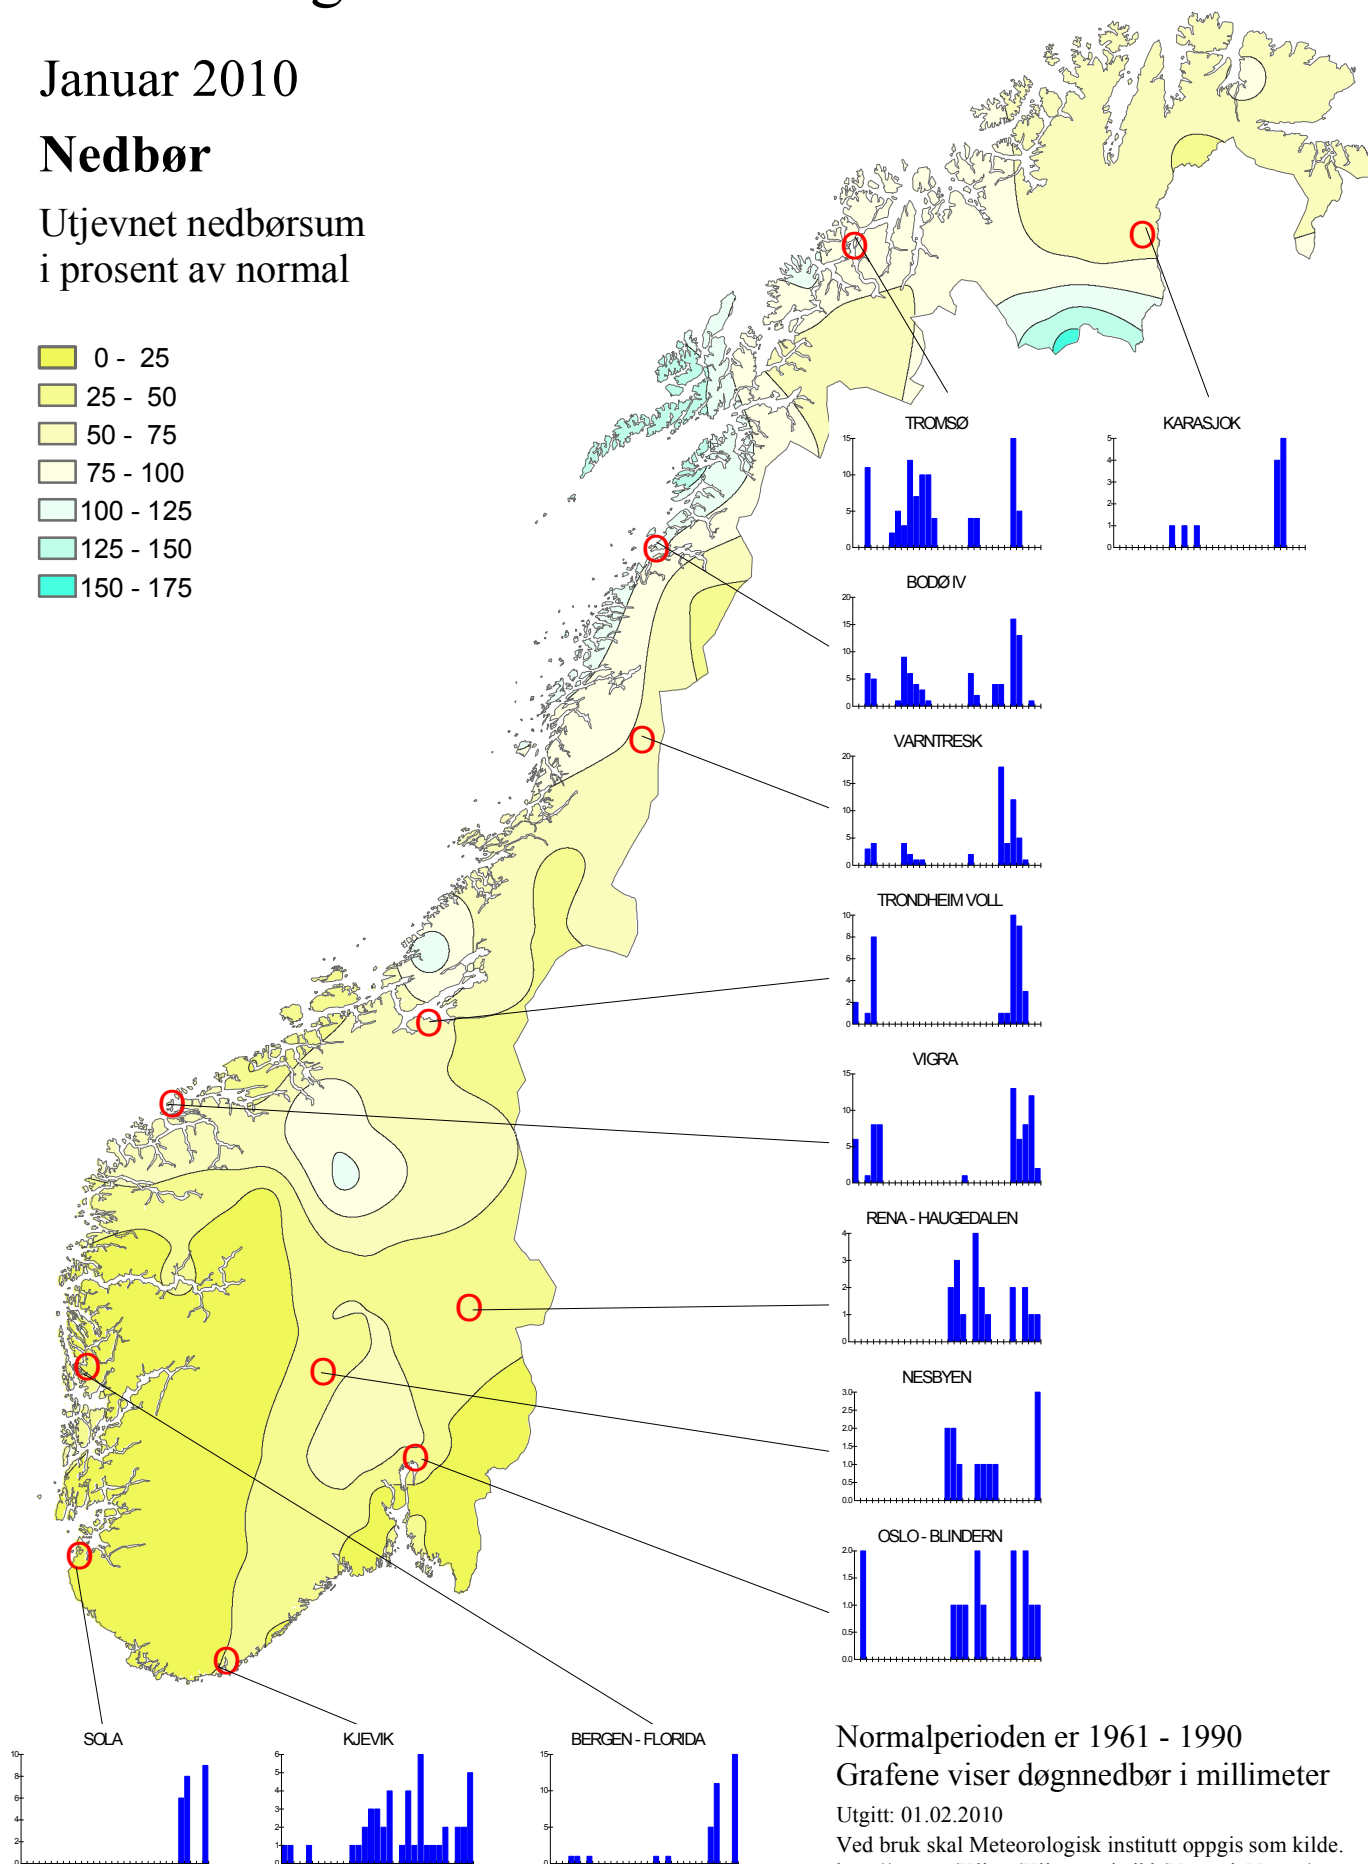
Januar 2010

Nedbør

Utjevnet nedbørsum i prosent av normal

0 - 25
25 - 50
50 - 75
75 - 100
100 - 125
125 - 150
150 - 175

TROMSØ
15 10 5 0

KARASJOK
5 4 3 2 1 0

BODØ IV
20 15 10 5 0

VARNTRESK
20 15 10 5 0

TRONDHEIM VOLL
10 8 6 4 2 0

VIGRA
15 10 5 0

RENA - HAUGEDALEN
4 3 2 1 0

NESBYEN
3.0 2.5 2.0 1.5 1.0 0.5 0.0

OSLO - BLINDERN
2.0 1.5 1.0 0.5 0.0

SOLA
10 8 6 4 2

KJEVIK
6 5 4 3 2 1

BERGEN - FLORIDA
15 10 5 0

Normalperioden er 1961 - 1990
Grafene viser døgnnedbør i millimeter

Utgitt: 01.02.2010
Ved bruk skal Meteorologisk institutt oppgis som kilde.
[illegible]